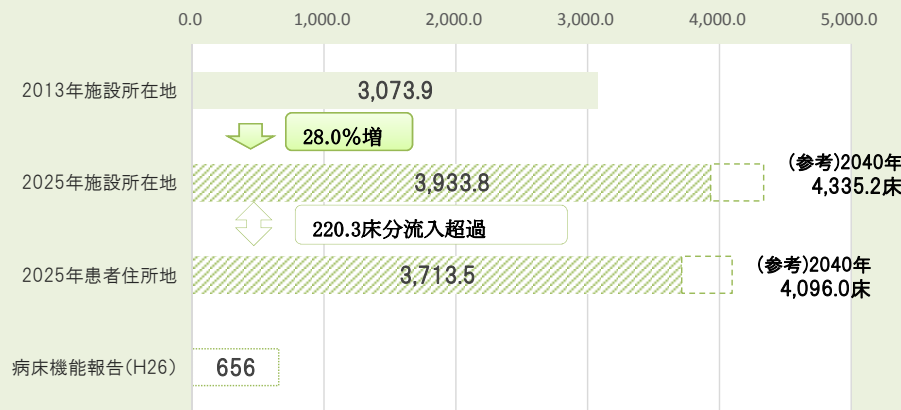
0.0
1,000.0
2,000.0
3,000.0
4,000.0
5,000.0

2013年施設所在地
3,073.9

28.0%増

2025年施設所在地
3,933.8
(参考)2040年
4,335.2床

220.3床分流入超過

2025年患者住所地
3,713.5
(参考)2040年
4,096.0床

病床機能報告(H26)
656